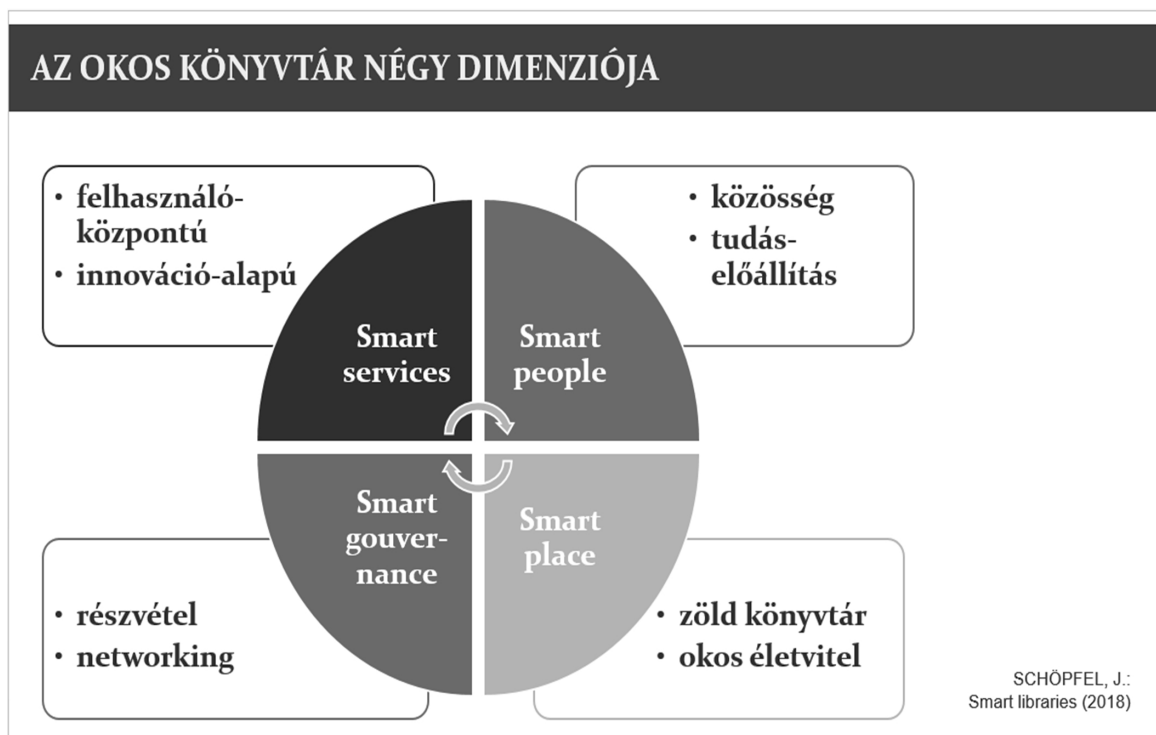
AZ OKOS KÖNYVTÁR NÉGY DIMENZIÓJA

• felhasználó-központú
• innováció-alapú

• közösség
• tudás-előállítás

Smart services

Smart people

Smart gouvernance

Smart place

• részvétel
• networking

• zöld könyvtár
• okos életvitel

SCHÖPFEL, J.: Smart libraries (2018)